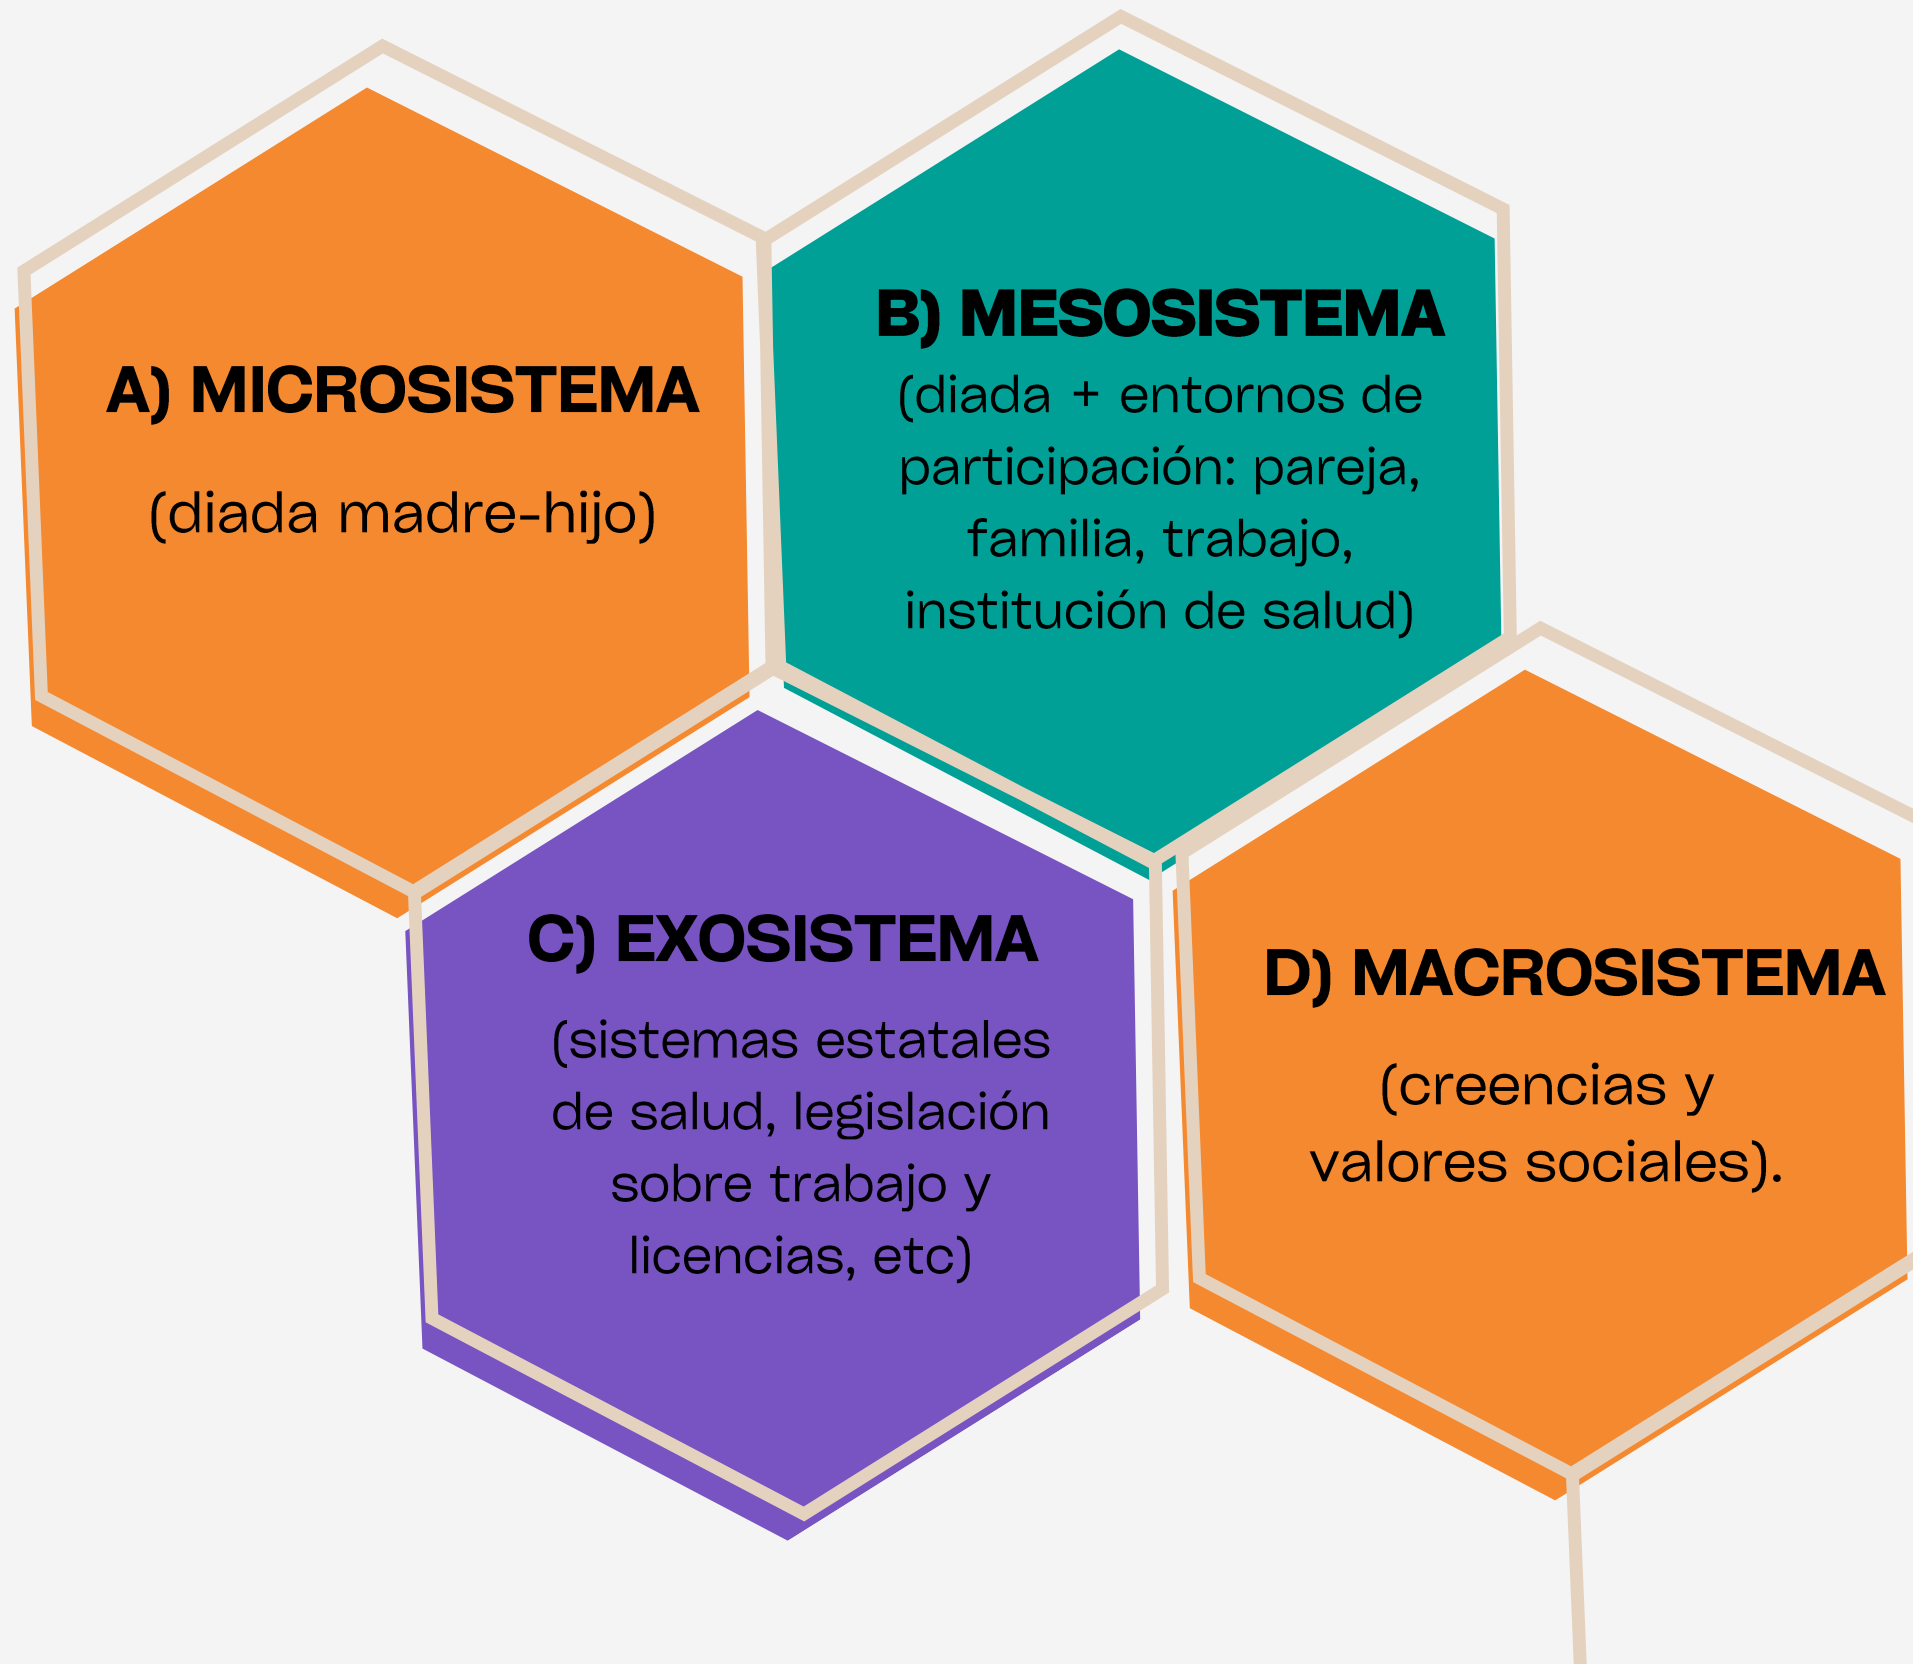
A) MICROSISTEMA

(diada madre-hijo)

B) MESOSISTEMA

(diada + entornos de participación: pareja, familia, trabajo, institución de salud)

C) EXOSISTEMA

(sistemas estatales de salud, legislación sobre trabajo y licencias, etc)

D) MACROSISTEMA

(creencias y valores sociales).